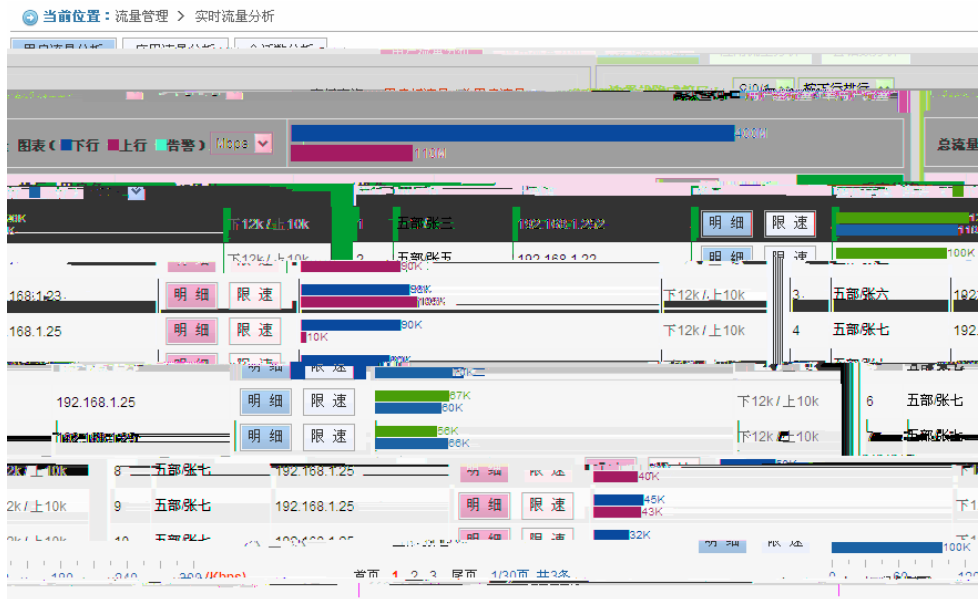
当前位置：流量管理 > 实时流量分析

图表（■下行 ■上行 ■告警）

总流量

下12k / 上10k　1　五部张三　192.168.1.22　明 细　限 速

下12k / 上10k　2　五部张五　192.168.1.22　明 细　限 速　100K

90K

192.168.1.23　明 细　限 速　90K　下12k / 上10k　3　五部张六　192

192.168.1.25　明 细　限 速　90K　10K　下12k / 上10k　4　五部张七　192

192.168.1.25　明 细　限 速　67K　60K　下12k / 上10k　6　五部张七

明 细　限 速　56K　66K　下12k / 上10k

下12k / 上10k　8　五部张七　192.168.1.25　明 细　限 速　40K

下12k / 上10k　9　五部张七　192.168.1.25　明 细　限 速　45K　43K

10　五部张七　192.168.1.25　明 细　限 速　32K　明 细　限 速　100K

(Kbps)　首页　1　2　3　尾页　1/30页　共3条